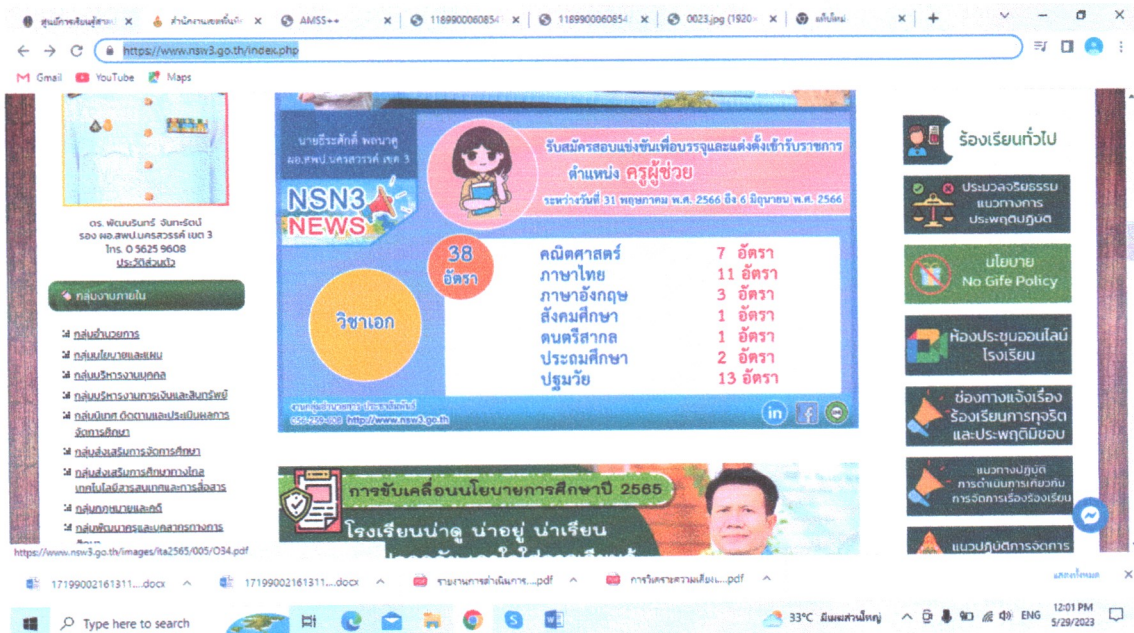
ศูนย์การเรียนรู้สาร | สำนักงานเขตพื้นที่ | AMSS++ | 118990006085 | 118990006085 | 0023.jpg (1920 | แท็บใหม่

https://www.nsw3.go.th/index.php

Gmail YouTube Maps

ดร. พัฒนรินทร์ จันทรัตน์
รอง ผอ.สพป.นครสวรรค์ เขต 3
โทร. 0 5625 9608
ประวัติส่วนตัว

กลุ่มงานภายใน

กลุ่มอำนวยการ
กลุ่มนโยบายและแผน
กลุ่มบริหารงานบุคคล
กลุ่มบริหารงานการเงินและสินทรัพย์
กลุ่มนิเทศ ติดตามและประเมินผลการจัดการศึกษา
กลุ่มส่งเสริมการจัดการศึกษา
กลุ่มส่งเสริมการศึกษาทางไกล เทคโนโลยีสารสนเทศและการสื่อสาร
กลุ่มกฎหมายและคดี
กลุ่มพัฒนาครูและบุคลากรทางการศึกษา

นายธีระศักดิ์ พลนาดู
ผอ.สพป.นครสวรรค์ เขต 3

NSN3 NEWS

รับสมัครสอบแข่งขันเพื่อบรรจุและแต่งตั้งเข้ารับราชการ
ตำแหน่ง ครูผู้ช่วย
ระหว่างวันที่ 31 พฤษภาคม พ.ศ. 2566 ถึง 6 มิถุนายน พ.ศ. 2566

38 อัตรา

วิชาเอก

| | |
|---|---|
| คณิตศาสตร์ | 7 อัตรา |
| ภาษาไทย | 11 อัตรา |
| ภาษาอังกฤษ | 3 อัตรา |
| สังคมศึกษา | 1 อัตรา |
| ดนตรีสากล | 1 อัตรา |
| ประถมศึกษา | 2 อัตรา |
| ปฐมวัย | 13 อัตรา |

http://www.nsw3.go.th

การขับเคลื่อนนโยบายการศึกษาปี 2565
โรงเรียนน่าดู น่าอยู่ น่าเรียน

ร้องเรียนทั่วไป
ประมวลจริยธรรม แนวทางการประพฤติปฏิบัติ
นโยบาย No Gife Policy
ห้องประชุมออนไลน์ โรงเรียน
ช่องทางแจ้งเรื่องร้องเรียนการทุจริตและประพฤติมิชอบ
แนวทางปฏิบัติการดำเนินการเกี่ยวกับการจัดการเรื่องร้องเรียน
แนวปฏิบัติการจัดการ

https://www.nsw3.go.th/images/ita2565/005/O34.pdf

17199002161311....docx | 17199002161311....docx | รายงานการดำเนินการ....pdf | การวิเคราะห์ความเสี่ยง....pdf | แสดงทั้งหมด

Type here to search
33°C มีเมฆส่วนใหญ่ ENG 12:01 PM 5/29/2023